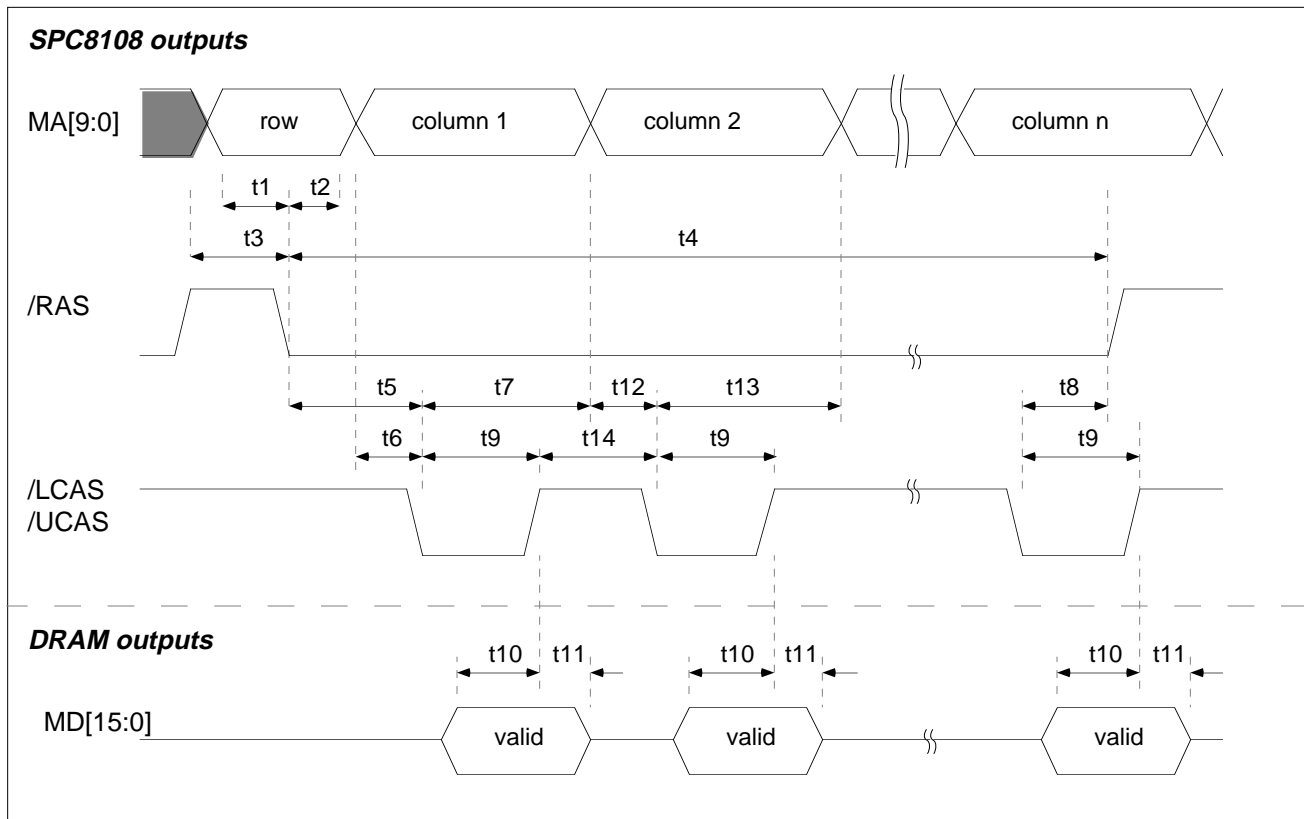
SPC8108 outputs

MA[9:0]

row

column 1

column 2

column n

t1

t2

t3

t4

/RAS

t5

t7

t12

t13

t8

t6

t9

t14

t9

t9

/LCAS
/UCAS

DRAM outputs

t10

t11

t10

t11

t10

t11

MD[15:0]

valid

valid

valid